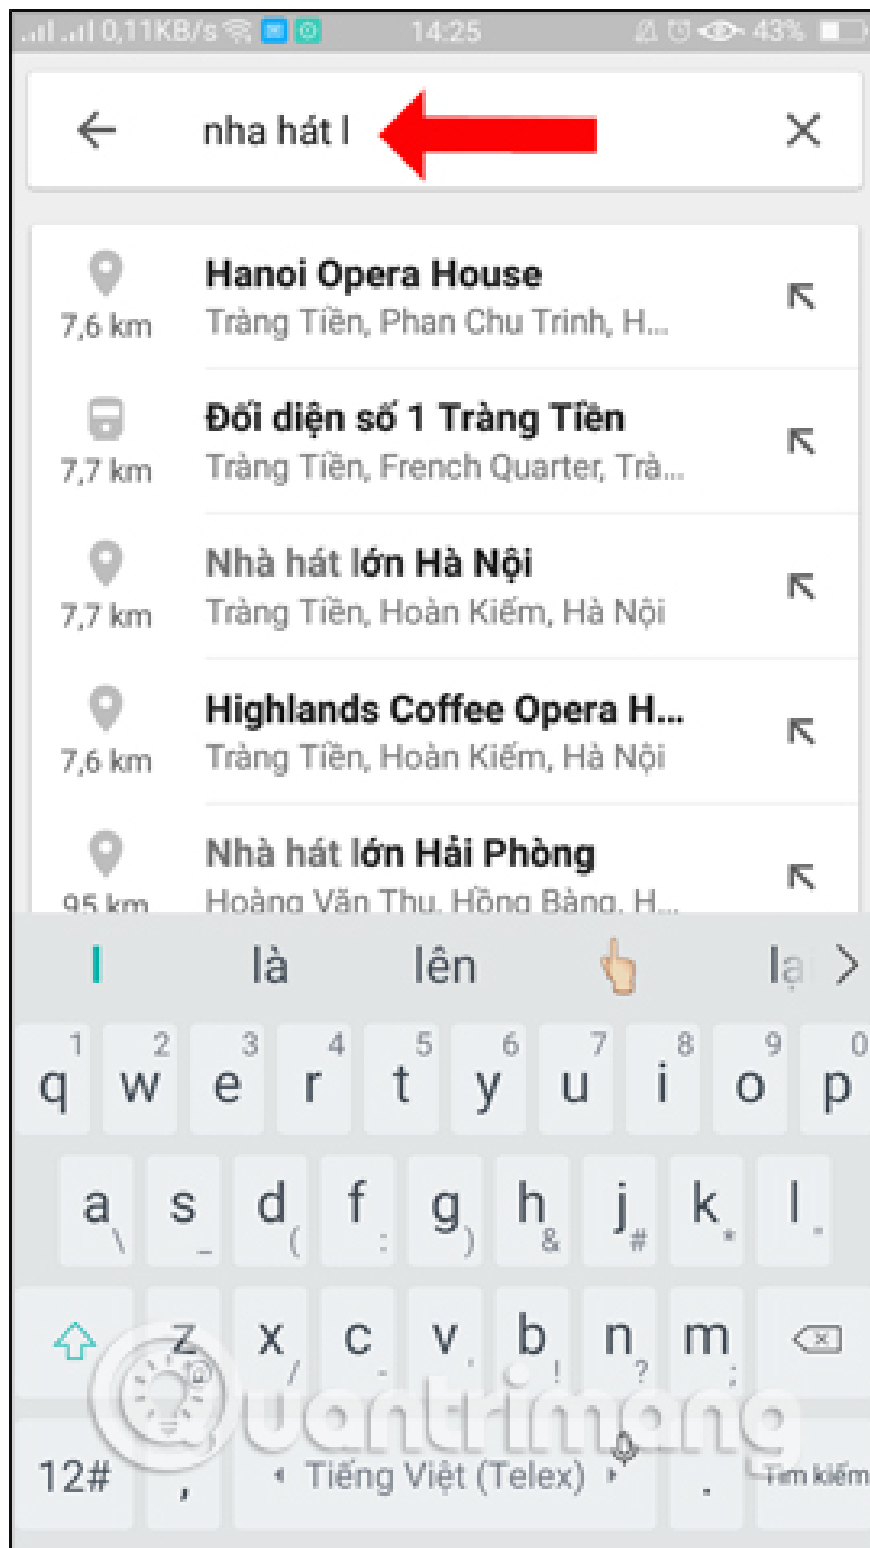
0,11KB/s 14:25 43%

nha hát l

Hanoi Opera House
7,6 km
Tràng Tiền, Phan Chu Trinh, H...

Đối diện số 1 Tràng Tiền
7,7 km
Tràng Tiền, French Quarter, Trà...

Nhà hát lớn Hà Nội
7,7 km
Tràng Tiền, Hoàn Kiếm, Hà Nội

Highlands Coffee Opera H...
7,6 km
Tràng Tiền, Hoàn Kiếm, Hà Nội

Nhà hát lớn Hải Phòng
95 km
Hoàng Văn Thụ, Hồng Bàng, H...

l là lên lạ

1 q 2 w 3 e 4 r 5 t 6 y 7 u 8 i 9 o 0 p
a \ s _ d ( f : g ) h & j # k * l .
z x / c - v , b ! n ? m ;
12# , Tiếng Việt (Telex) . Tìm kiếm

Quantrimang